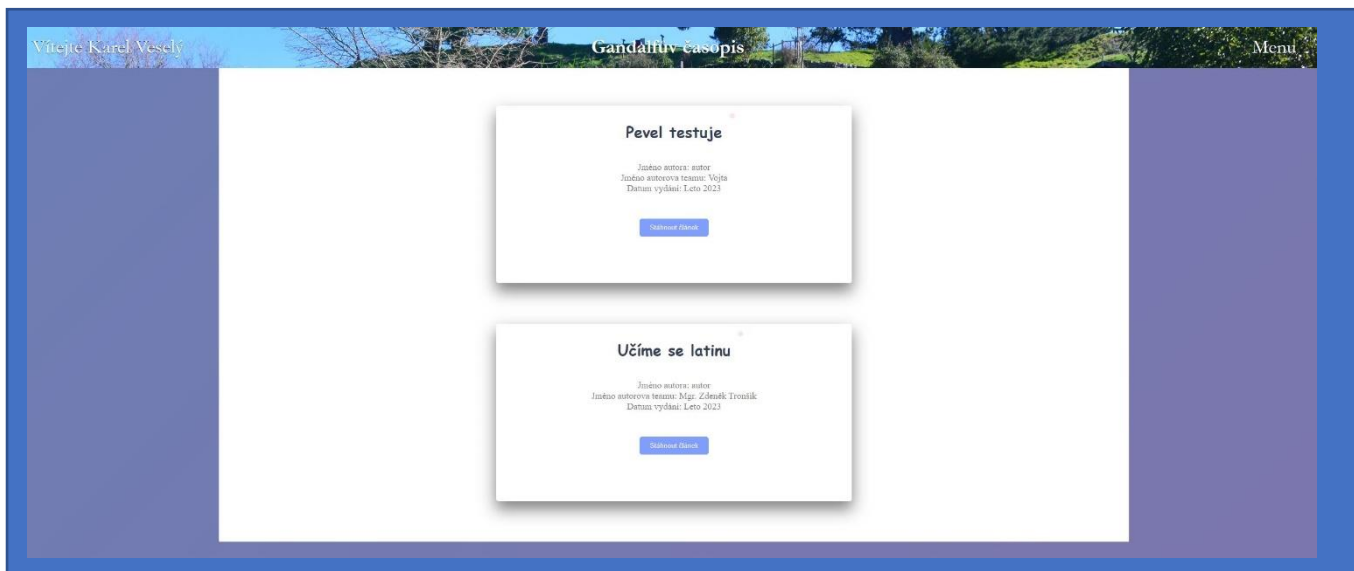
Vítejte Karel Veselý

Gandalfův časopis

Menu

Pevel testuje

Jméno autora: autor
Jméno autorova teamu: Vojta
Datum vydání: Leto 2023

Stáhnout článek

Učíme se latinu

Jméno autora: autor
Jméno autorova teamu: Mgr. Zdeněk Tronšík
Datum vydání: Leto 2023

Stáhnout článek